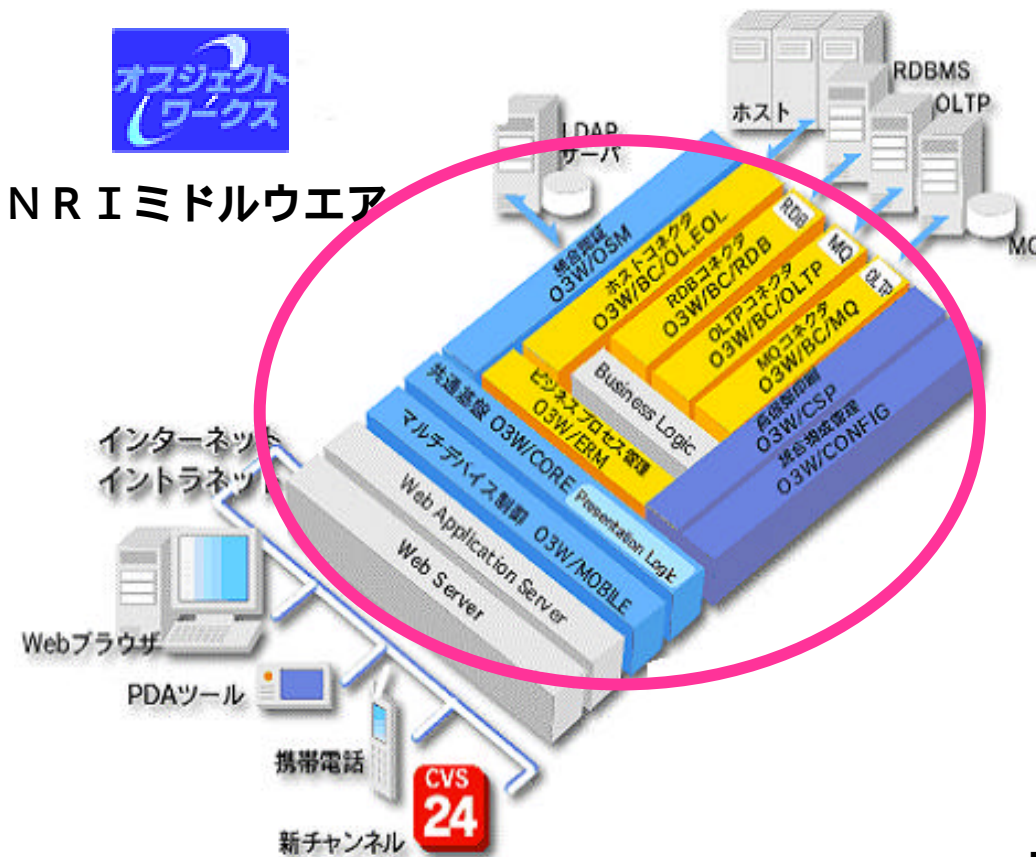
オブジェクトワークス

NRIミドルウエア

ホスト

RDBMS

OLTP

LDAPサーバ

MQ

統合認証 O3W/OSM

ホストコネクタ O3W/BC/OL,EOL

RDB

RDBコネクタ O3W/BC/RDB

MQ

OLTPコネクタ O3W/BC/OLTP

OLTP

MQコネクタ O3W/BC/MQ

ビジネスプロセス管理 O3W/ERM

Business Logic

共通基盤 O3W/CORE

稼働制御 O3W/CSP

統合構成管理 O3W/CONFIG

マルチデバイス制御 O3W/MOBILE

Presentation Logic

Web Application Server

Web Server

インターネット
イントラネット

Webブラウザ

PDAツール

携帯電話

CVS 24

新チャンネル